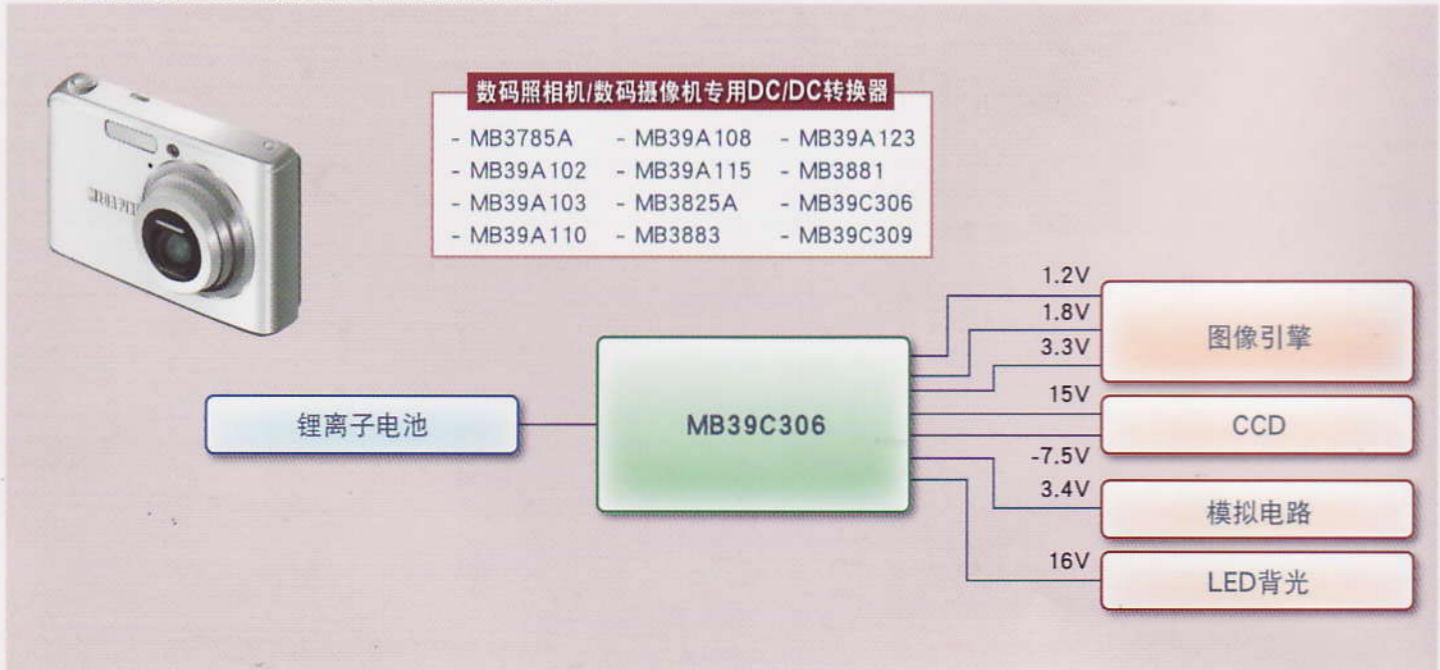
数码照相机/数码摄像机专用DC/DC转换器

- MB3785A
- MB39A102
- MB39A103
- MB39A110

- MB39A108
- MB39A115
- MB3825A
- MB3883

- MB39A123
- MB3881
- MB39C306
- MB39C309

锂离子电池

MB39C306

1.2V
1.8V
3.3V
图像引擎

15V
CCD

-7.5V
3.4V
模拟电路

16V
LED背光